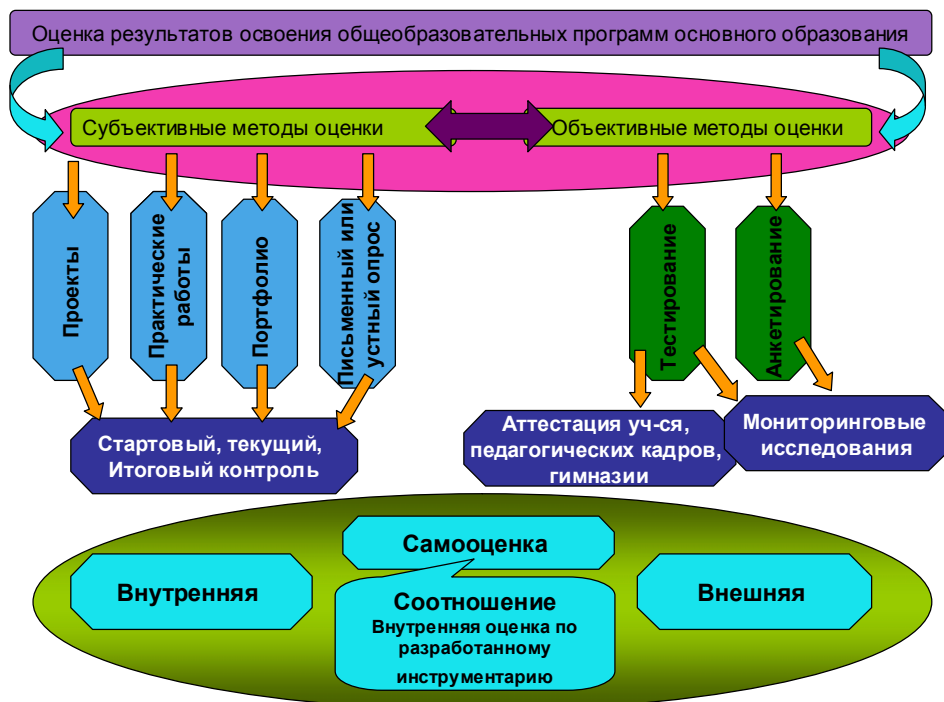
Оценка результатов освоения общеобразовательных программ основного образования

Субъективные методы оценки

Объективные методы оценки

Проекты

Практические работы

Портфолио

Письменный или устный опрос

Тестирование

Анкетирование

Стартовый, текущий, Итоговый контроль

Аттестация уч-ся, педагогических кадров, гимназии

Мониторинговые исследования

Самооценка

Внутренняя

Соотношение
Внутренняя оценка по разработанному инструментарию

Внешняя